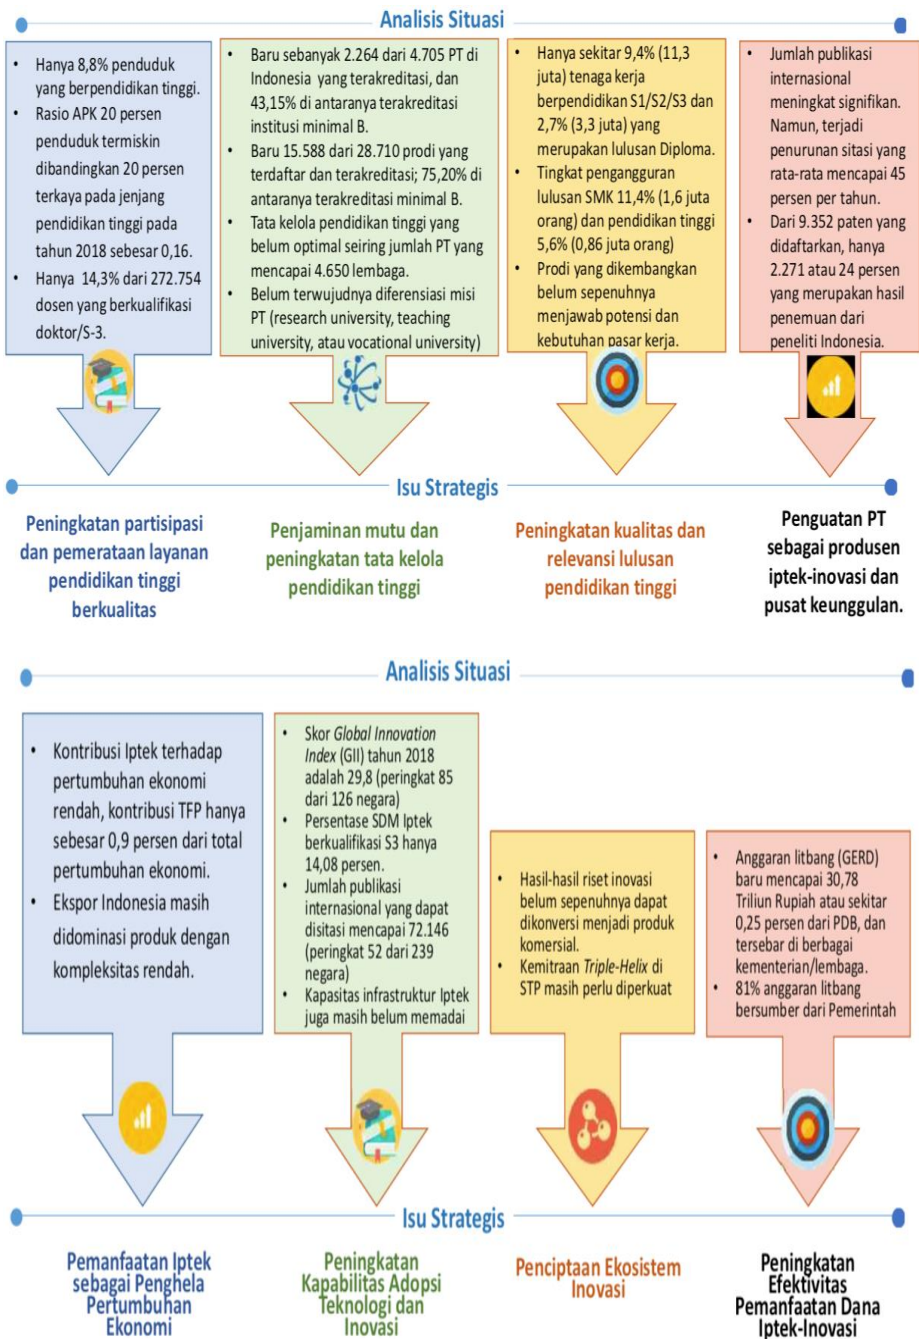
Analisis Situasi

- Hanya 8,8% penduduk yang berpendidikan tinggi.
- Rasio APK 20 persen penduduk termiskin dibandingkan 20 persen terkaya pada jenjang pendidikan tinggi pada tahun 2018 sebesar 0,16.
- Hanya 14,3% dari 272.754 dosen yang berkualifikasi doktor/S-3.

- Baru sebanyak 2.264 dari 4.705 PT di Indonesia yang terakreditasi, dan 43,15% di antaranya terakreditasi institusi minimal B.
- Baru 15.588 dari 28.710 prodi yang terdaftar dan terakreditasi; 75,20% di antaranya terakreditasi minimal B.
- Tata kelola pendidikan tinggi yang belum optimal seiring jumlah PT yang mencapai 4.650 lembaga.
- Belum terwujudnya diferensiasi misi PT (research university, teaching university, atau vocational university)

- Hanya sekitar 9,4% (11,3 juta) tenaga kerja berpendidikan S1/S2/S3 dan 2,7% (3,3 juta) yang merupakan lulusan Diploma.
- Tingkat pengangguran lulusan SMK 11,4% (1,6 juta orang) dan pendidikan tinggi 5,6% (0,86 juta orang)
- Prodi yang dikembangkan belum sepenuhnya menjawab potensi dan kebutuhan pasar kerja.

- Jumlah publikasi internasional meningkat signifikan. Namun, terjadi penurunan sitasi yang rata-rata mencapai 45 persen per tahun.
- Dari 9.352 paten yang didaftarkan, hanya 2.271 atau 24 persen yang merupakan hasil penemuan dari peneliti Indonesia.

Isu Strategis

Peningkatan partisipasi dan pemerataan layanan pendidikan tinggi berkualitas

Penjaminan mutu dan peningkatan tata kelola pendidikan tinggi

Peningkatan kualitas dan relevansi lulusan pendidikan tinggi

Penguatan PT sebagai produsen iptek-inovasi dan pusat keunggulan.

Analisis Situasi

- Kontribusi Iptek terhadap pertumbuhan ekonomi rendah, kontribusi TFP hanya sebesar 0,9 persen dari total pertumbuhan ekonomi.
- Ekspor Indonesia masih didominasi produk dengan kompleksitas rendah.

- Skor *Global Innovation Index* (GII) tahun 2018 adalah 29,8 (peringkat 85 dari 126 negara)
- Persentase SDM Iptek berkualifikasi S3 hanya 14,08 persen.
- Jumlah publikasi internasional yang dapat disitasi mencapai 72.146 (peringkat 52 dari 239 negara)
- Kapasitas infrastruktur Iptek juga masih belum memadai

- Hasil-hasil riset inovasi belum sepenuhnya dapat dikonversi menjadi produk komersial.
- Kemitraan *Triple-Helix* di STP masih perlu diperkuat

- Anggaran litbang (GERD) baru mencapai 30,78 Triliun Rupiah atau sekitar 0,25 persen dari PDB, dan tersebar di berbagai kementerian/lembaga.
- 81% anggaran litbang bersumber dari Pemerintah

Isu Strategis

Pemanfaatan Iptek sebagai Penghela Pertumbuhan Ekonomi

Peningkatan Kapabilitas Adopsi Teknologi dan Inovasi

Penciptaan Ekosistem Inovasi

Peningkatan Efektivitas Pemanfaatan Dana Iptek-Inovasi